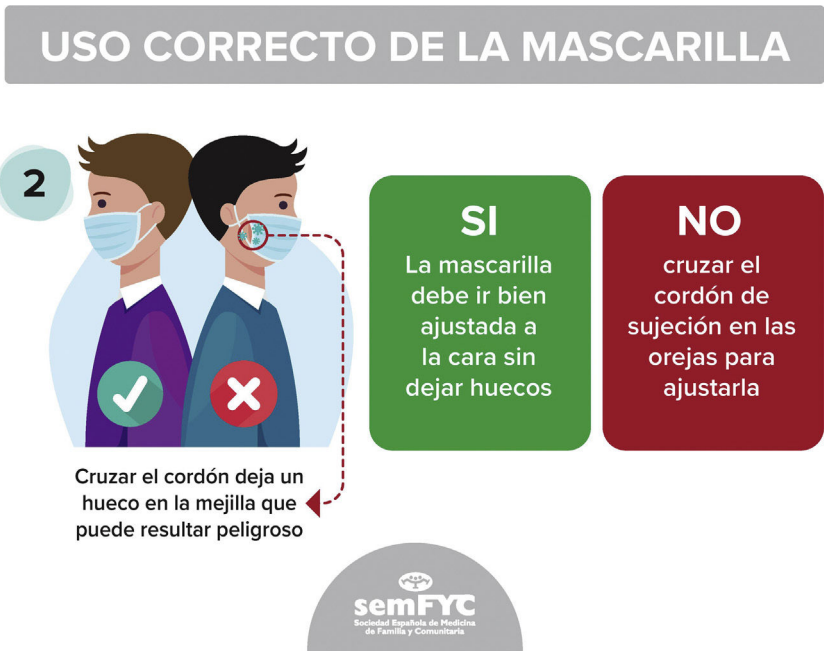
USO CORRECTO DE LA MASCARILLA

2

SI
La mascarilla debe ir bien ajustada a la cara sin dejar huecos

NO
cruzar el cordón de sujeción en las orejas para ajustarla

Cruzar el cordón deja un hueco en la mejilla que puede resultar peligroso

semFYC
Sociedad Española de Medicina de Familia y Comunitaria